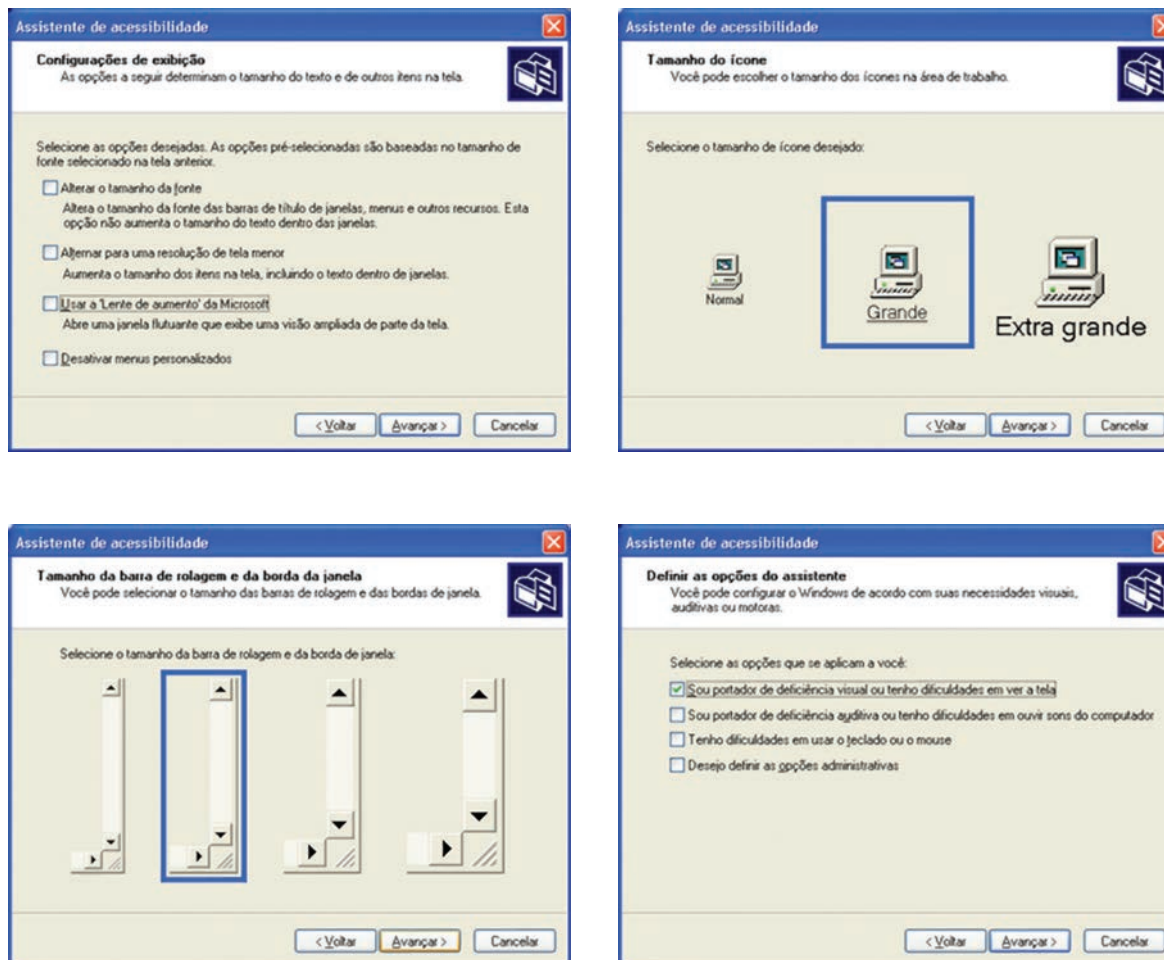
Assistente de acessibilidade

Configurações de exibição
As opções a seguir determinam o tamanho do texto e de outros itens na tela.

Selecione as opções desejadas. As opções pré-selecionadas são baseadas no tamanho de fonte selecionado na tela anterior.

Alterar o tamanho da fonte
Altera o tamanho da fonte das barras de título de janelas, menus e outros recursos. Esta opção não aumenta o tamanho do texto dentro das janelas.

Alternar para uma resolução de tela menor
Aumenta o tamanho dos itens na tela, incluindo o texto dentro de janelas.

Usar a 'Lente de aumento' da Microsoft
Abre uma janela flutuante que exibe uma visão ampliada de parte da tela.

Desativar menus personalizados

< Voltar | Avançar > | Cancelar

Assistente de acessibilidade

Tamanho do ícone
Você pode escolher o tamanho dos ícones na área de trabalho.

Selecione o tamanho de ícone desejado:

Normal

Grande

Extra grande

< Voltar | Avançar > | Cancelar

Assistente de acessibilidade

Tamanho da barra de rolagem e da borda da janela
Você pode selecionar o tamanho das barras de rolagem e das bordas de janela.

Selecione o tamanho da barra de rolagem e da borda de janela:

< Voltar | Avançar > | Cancelar

Assistente de acessibilidade

Definir as opções do assistente
Você pode configurar o Windows de acordo com suas necessidades visuais, auditivas ou motoras.

Selecione as opções que se aplicam a você:

Sou portador de deficiência visual ou tenho dificuldades em ver a tela
Sou portador de deficiência auditiva ou tenho dificuldades em ouvir sons do computador
Tenho dificuldades em usar o teclado ou o mouse
Desejo definir as opções administrativas

< Voltar | Avançar > | Cancelar